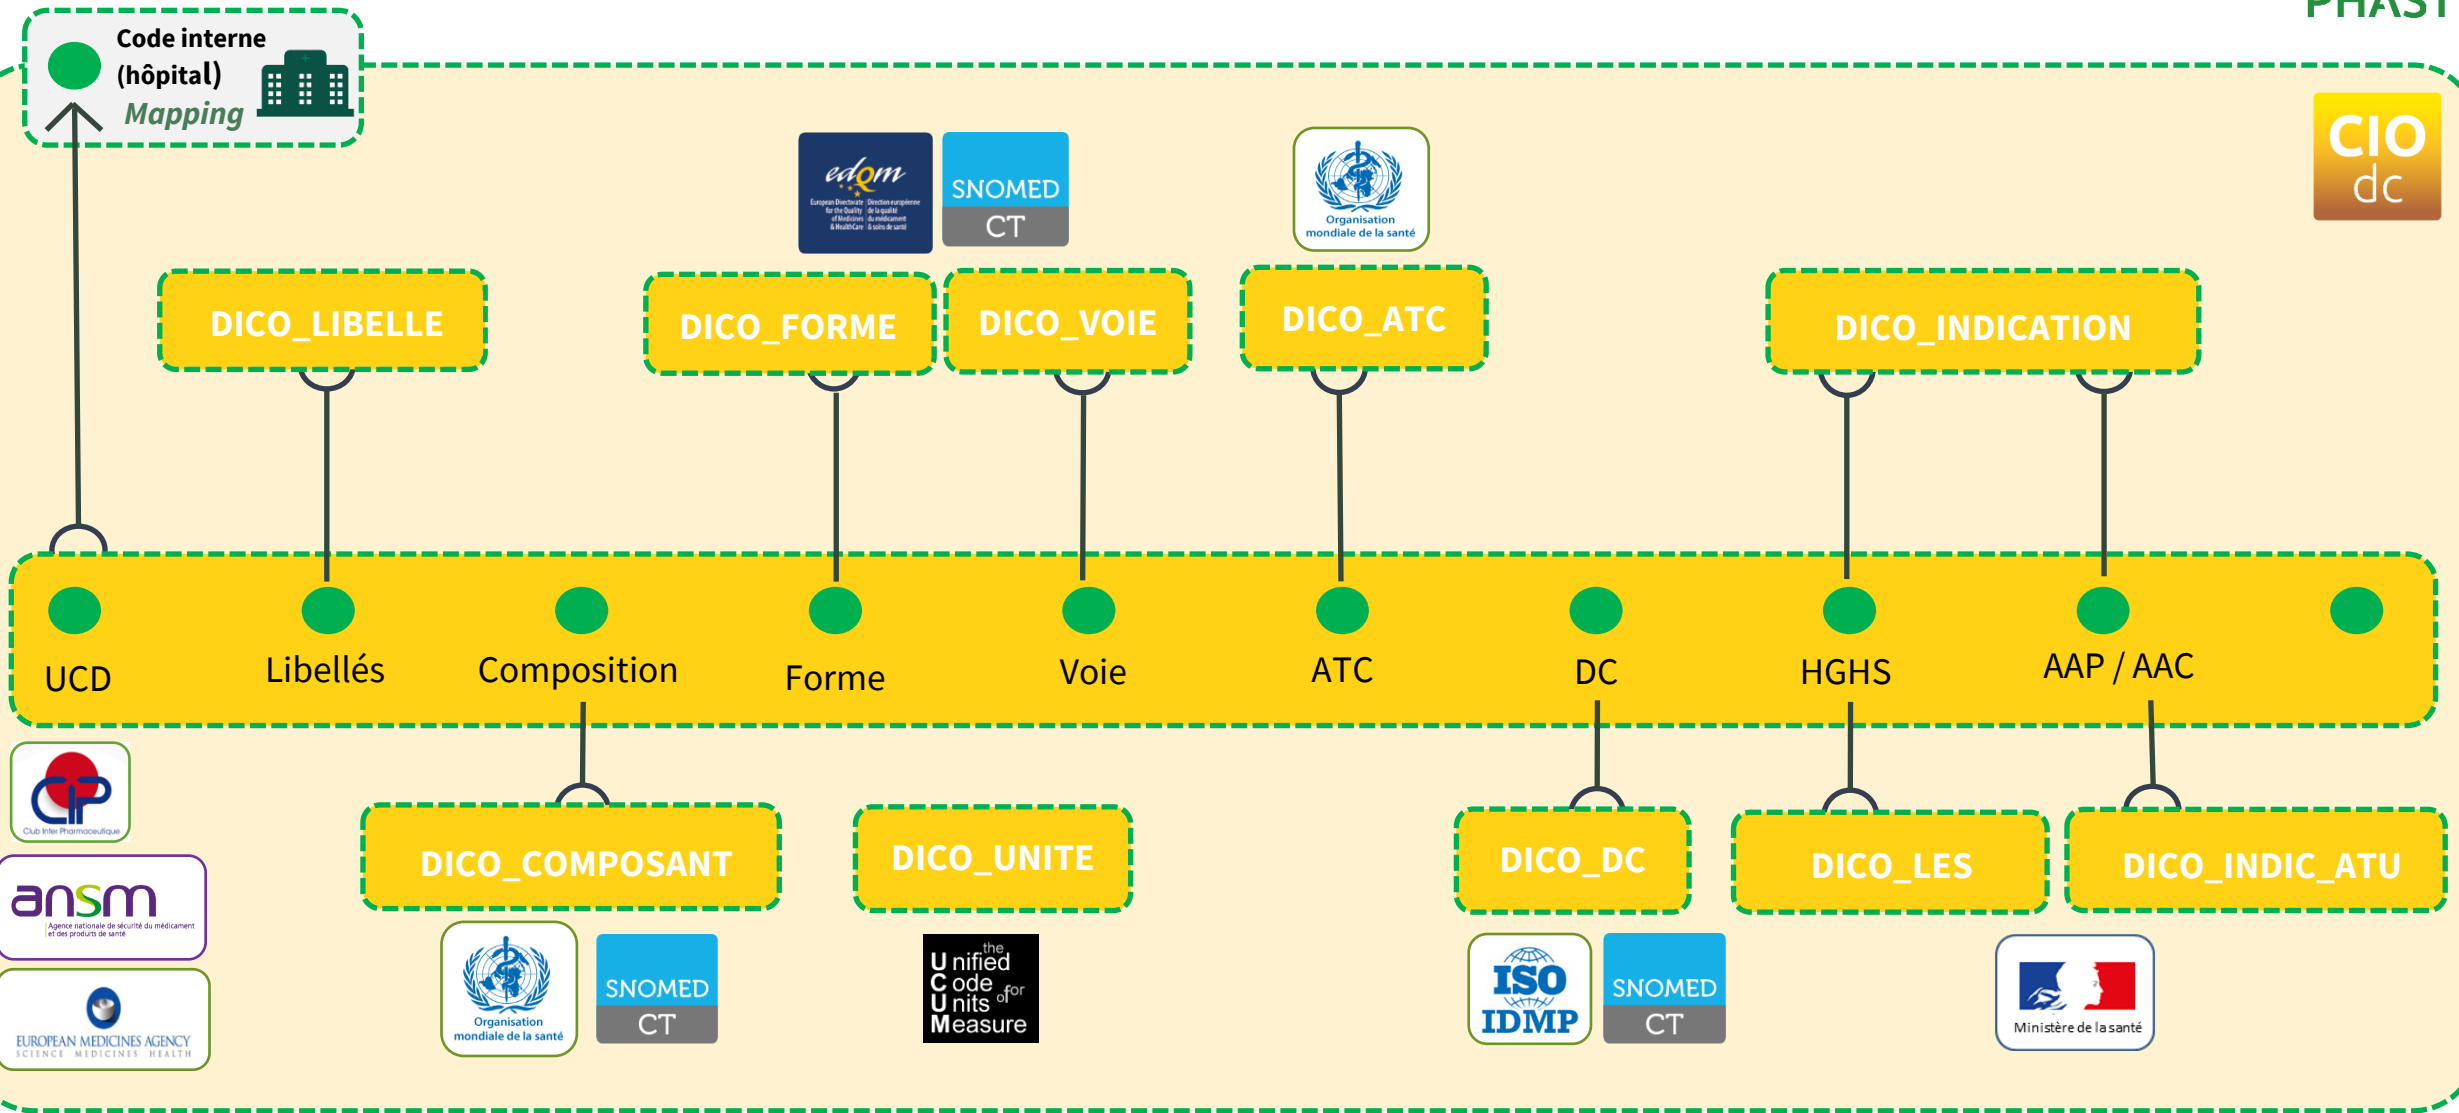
PHAST

Code interne (hôpital)
Mapping

CIO dc

edqm
European Directorate for the Quality of Medicines & HealthCare
Direction européenne de la qualité du médicament & soins de santé

SNOMED CT

Organisation mondiale de la santé

DICO_LIBELLE
DICO_FORME
DICO_VOIE
DICO_ATC
DICO_INDICATION

UCD
Libellés
Composition
Forme
Voie
ATC
DC
HGHS
AAP / AAC

Club Inter Pharmaceutique

ansm
Agence nationale de sécurité du médicament et des produits de santé

EUROPEAN MEDICINES AGENCY
SCIENCE MEDICINES HEALTH

DICO_COMPOSANT
DICO_UNITE
DICO_DC
DICO_LES
DICO_INDIC_ATU

Organisation mondiale de la santé

SNOMED CT

the Unified Code for Units of Measure

ISO IDMP

SNOMED CT

Ministère de la santé